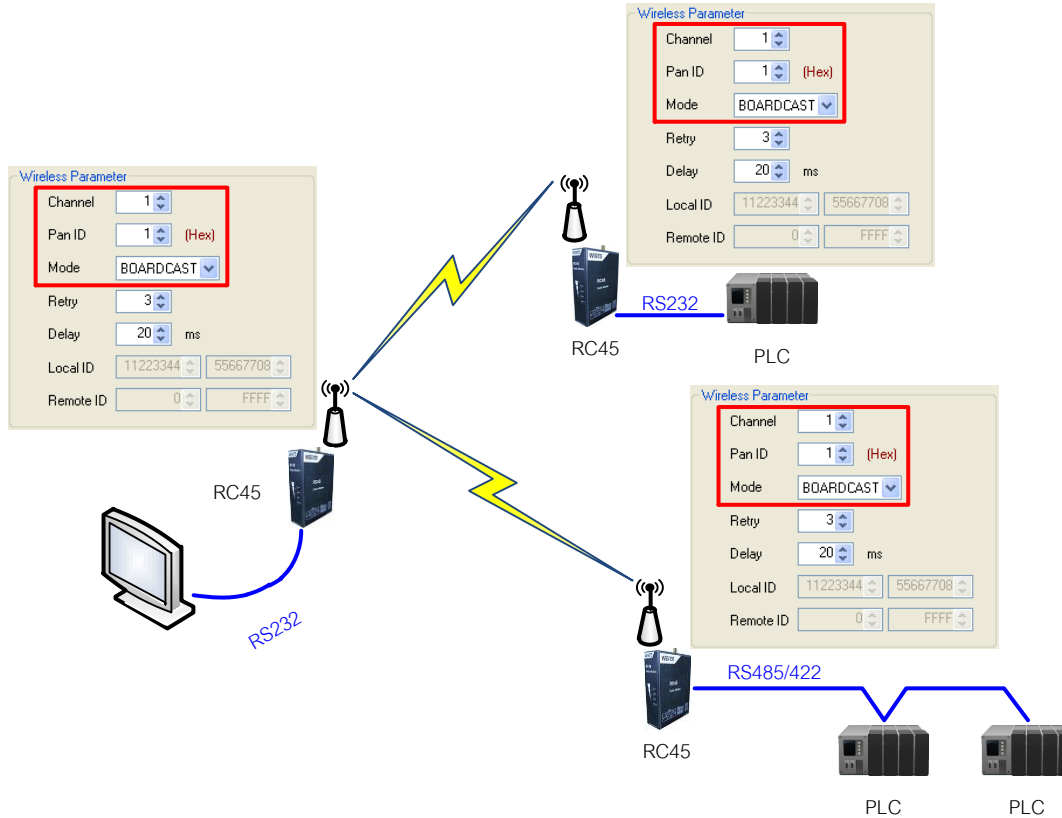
Wireless Parameter
Channel 1
Pan ID 1 (Hex)
Mode BOARDCAST
Retry 3
Delay 20 ms
Local ID 11223344 55667708
Remote ID 0 FFFF

RS232
RC45
PLC

Wireless Parameter
Channel 1
Pan ID 1 (Hex)
Mode BOARDCAST
Retry 3
Delay 20 ms
Local ID 11223344 55667708
Remote ID 0 FFFF

RC45
RS232

Wireless Parameter
Channel 1
Pan ID 1 (Hex)
Mode BOARDCAST
Retry 3
Delay 20 ms
Local ID 11223344 55667708
Remote ID 0 FFFF

RS485/422
RC45
PLC
PLC